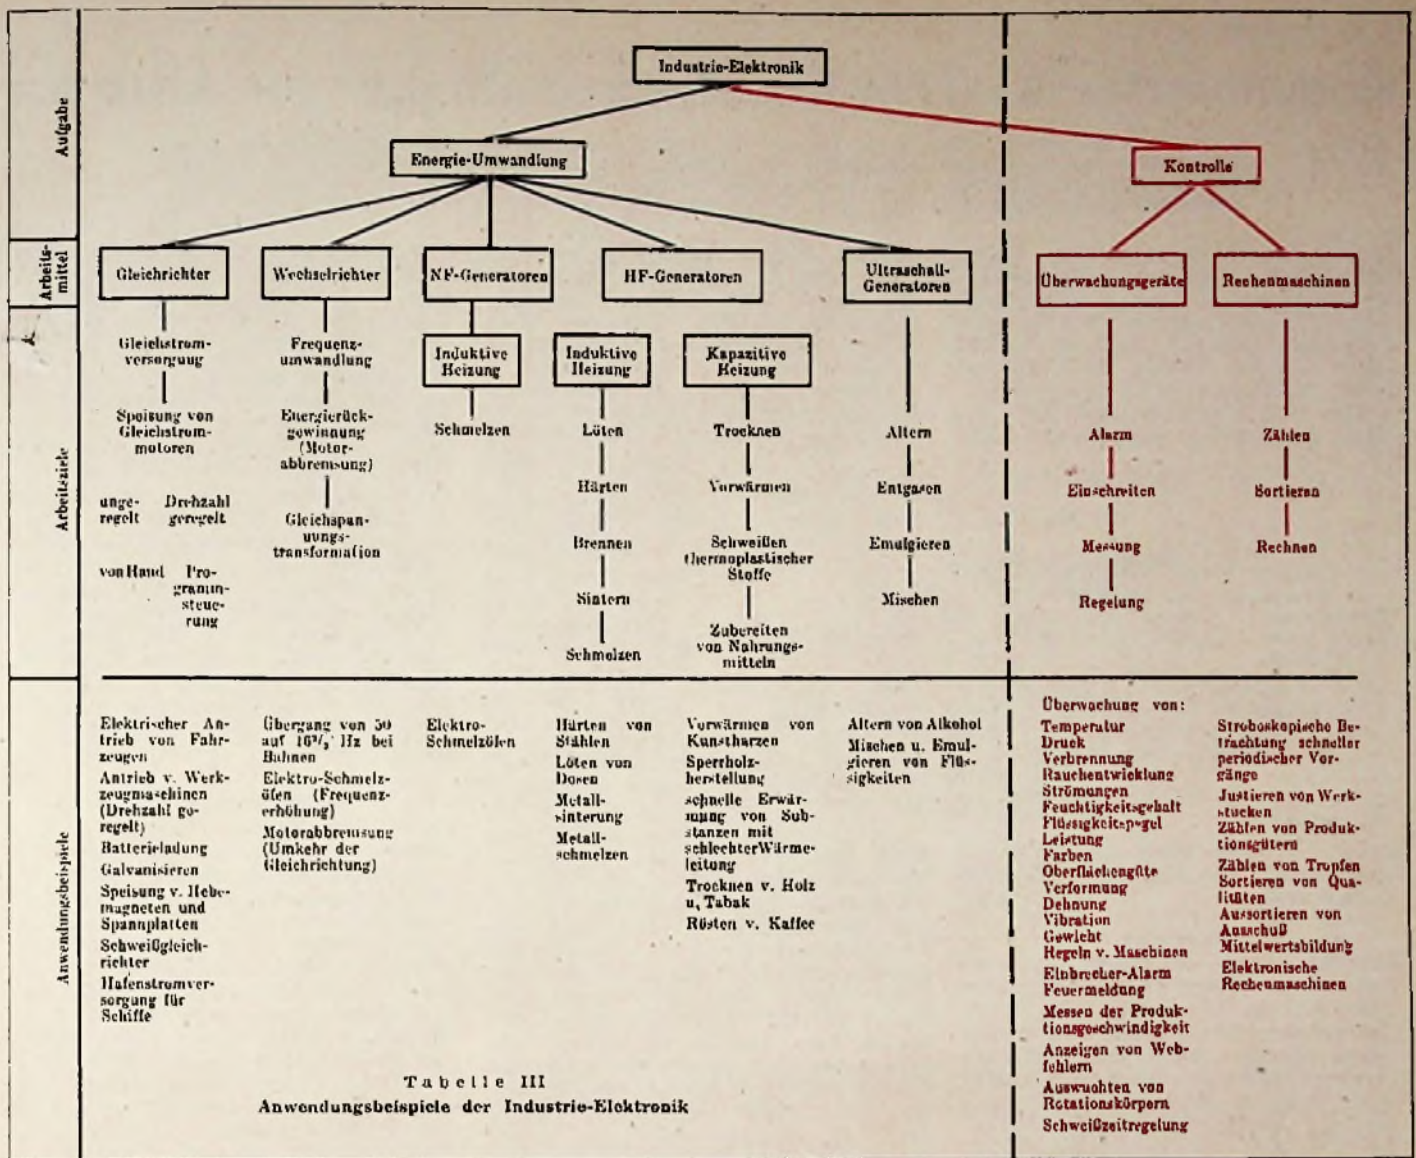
Aufgabe

Arbeitsmittel

Arbeitsziele

Anwendungsbeispiele

Industrie-Elektronik

Energie-Umwandlung

Kontrolle

Gleichrichter

Wechselrichter

NF-Generatoren

HF-Generatoren

Ultraschall-Generatoren

Überwachungsgeräte

Rechenmaschinen

Gleichstromversorgung

Speisung von Gleichstrommotoren

ungeregelt

Drehzahl geregelt

von Hand

Programmsteuerung

Frequenzumwandlung

Energierückgewinnung (Motorabbremsung)

Gleichspannungstransformation

Induktive Heizung

Schmelzen

Induktive Heizung

Löten

Härten

Brennen

Sintern

Schmelzen

Kapazitive Heizung

Trocknen

Vorwärmen

Schweißen thermoplastischer Stoffe

Zubereiten von Nahrungsmitteln

Altern

Entgasen

Emulgieren

Mischen

Alarm

Einschreiten

Messung

Regelung

Zählen

Sortieren

Rechnen

Elektrischer Antrieb von Fahrzeugen
Antrieb v. Werkzeugmaschinen (Drehzahl geregelt)
Batterieladung
Galvanisieren
Speisung v. Hebemagneten und Spannplatten
Schweißgleichrichter
Hafenstromversorgung für Schiffe

Übergang von 50 auf $16^2/_3$ Hz bei Bahnen
Elektro-Schmelzöfen (Frequenzerhöhung)
Motorabbremsung (Umkehr der Gleichrichtung)

Elektro-Schmelzöfen

Härten von Stählen
Löten von Dosen
Metallsinterung
Metallschmelzen

Vorwärmen von Kunstharzen
Sperrholzherstellung
schnelle Erwärmung von Substanzen mit schlechter Wärmeleitung
Trocknen v. Holz u. Tabak
Rösten v. Kaffee

Altern von Alkohol
Mischen u. Emulgieren von Flüssigkeiten

Überwachung von:
Temperatur
Druck
Verbrennung
Rauchentwicklung
Strömungen
Feuchtigkeitsgehalt
Flüssigkeitspegel
Leistung
Farben
Oberflächengüte
Verformung
Dehnung
Vibration
Gewicht
Regeln v. Maschinen
Einbrecher-Alarm
Feuermeldung
Messen der Produktionsgeschwindigkeit
Anzeigen von Webfehlern
Auswuchten von Rotationskörpern
Schweißzeitregelung

Stroboskopische Betrachtung schneller periodischer Vorgänge
Justieren von Werkstücken
Zählen von Produktionsgütern
Zählen von Tropfen
Sortieren von Qualitäten
Aussortieren von Ausschuß
Mittelwertsbildung
Elektronische Rechenmaschinen

Tabelle III
Anwendungsbeispiele der Industrie-Elektronik